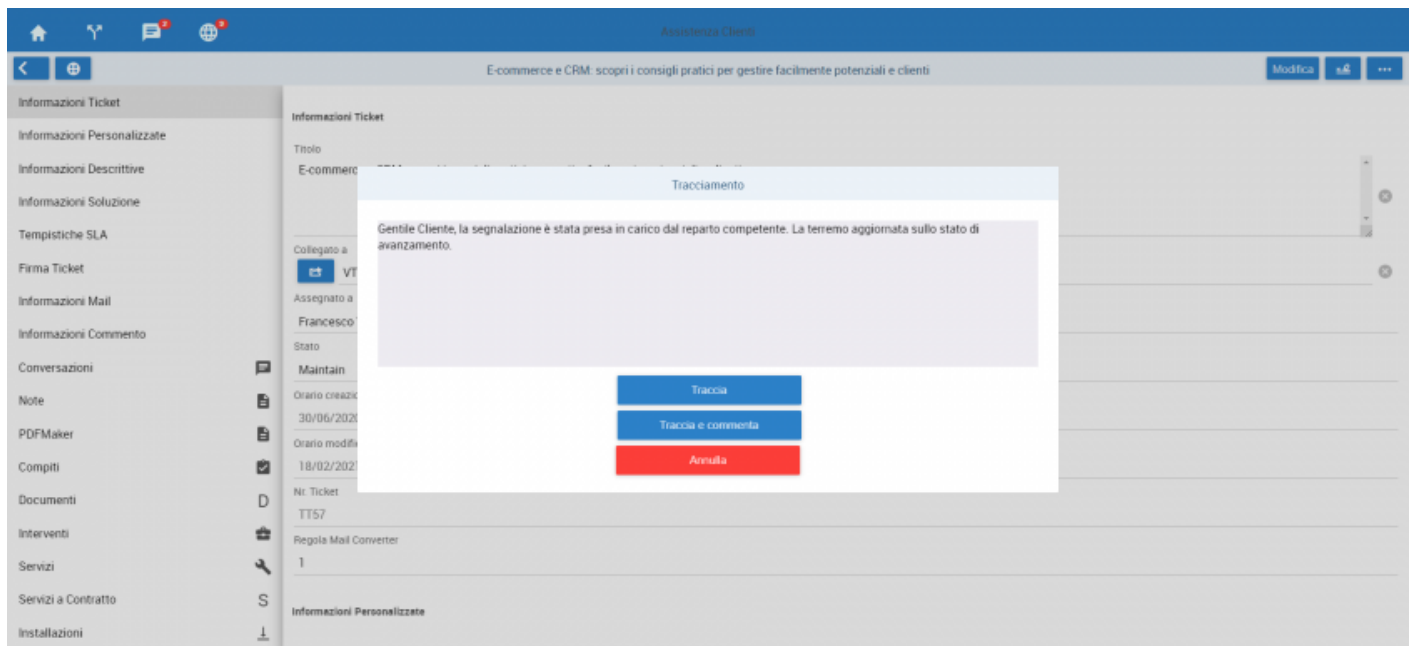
Assistenza Clienti

E-commerce e CRM: scopri i consigli pratici per gestire facilmente potenziali e clienti

Modifica

Informazioni Ticket
Informazioni Personalizzate
Informazioni Descrittive
Informazioni Soluzione
Tempistiche SLA
Firma Ticket
Informazioni Mail
Informazioni Commento
Conversazioni
Note
PDFMaker
Compiti
Documenti
Interventi
Servizi
Servizi a Contratto
Installazioni

Informazioni Ticket

Titolo
E-commerc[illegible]

Collegato a
VT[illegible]

Assegnato a
Francesco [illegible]

Stato
Maintain

Orario creazi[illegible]
30/06/2020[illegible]

Orario modifi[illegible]
18/02/202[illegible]

Nr. Ticket
TT57

Regola Mail Converter
1

Informazioni Personalizzate

Tracciamento

Gentile Cliente, la segnalazione è stata presa in carico dal reparto competente. La terremo aggiornata sullo stato di avanzamento.

Traccia
Traccia e commenta
Annulla